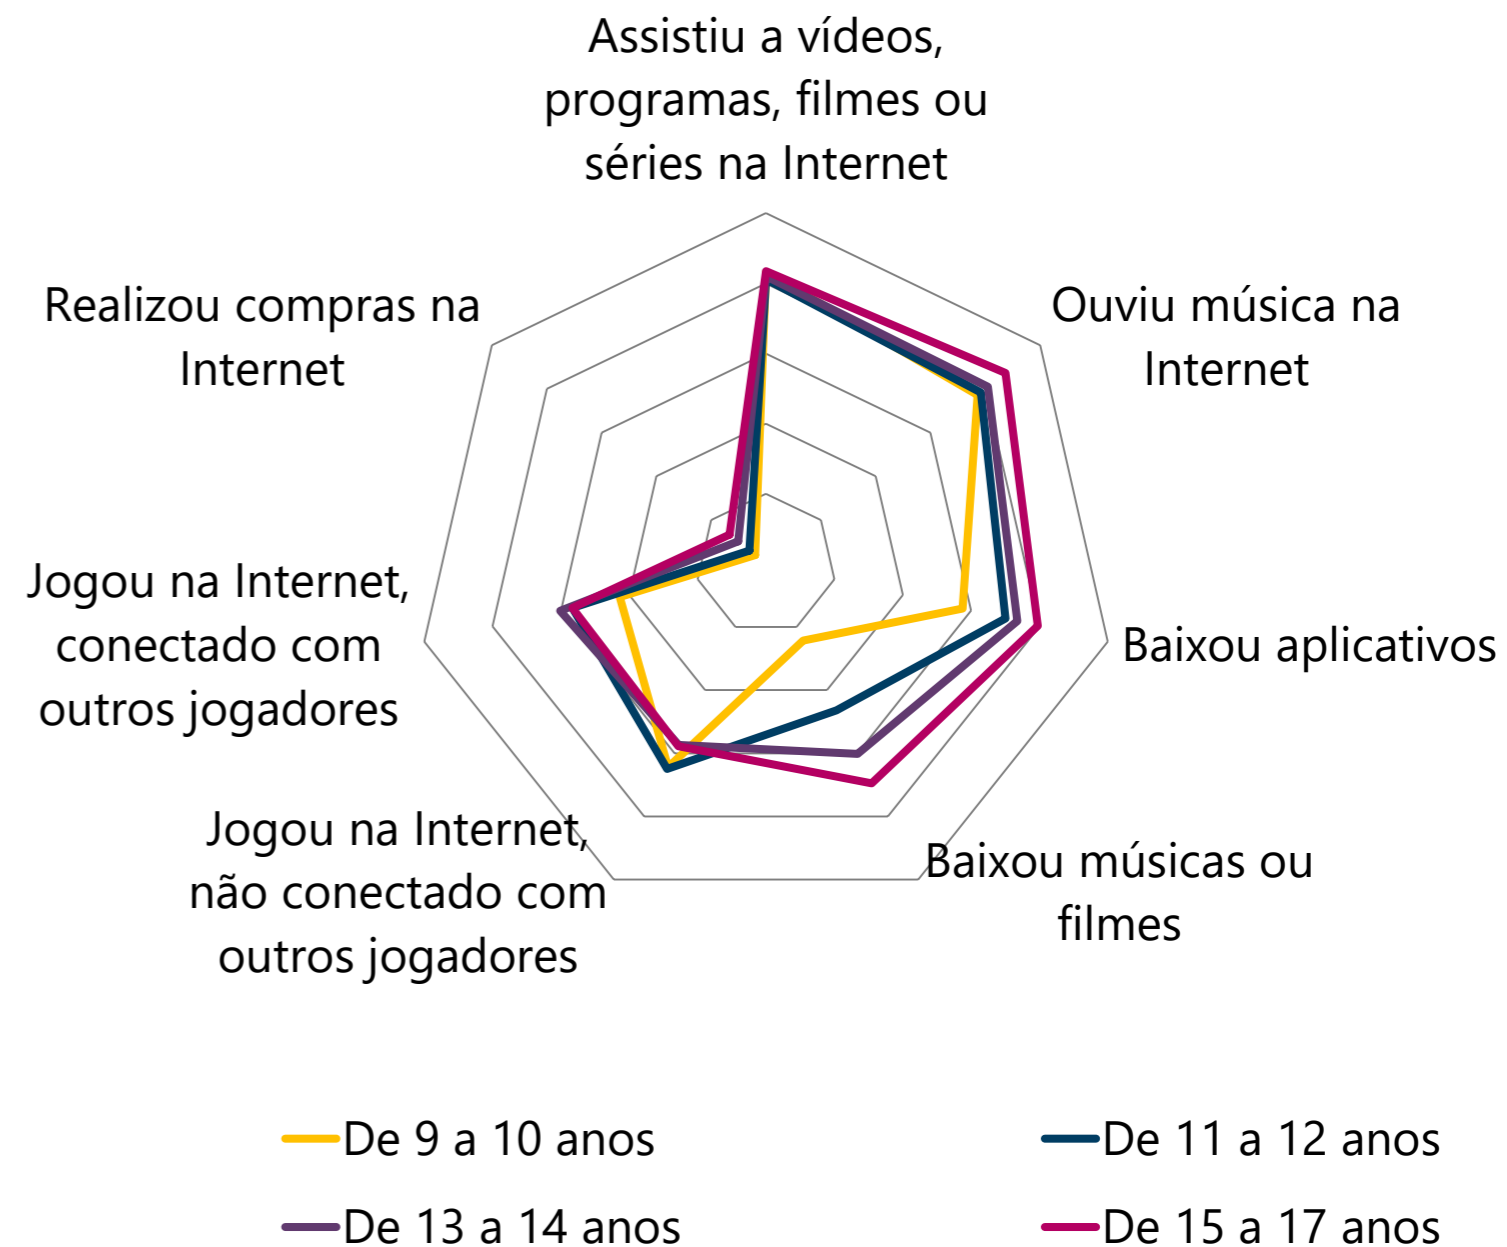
Assistiu a vídeos, programas, filmes ou séries na Internet

Ouviu música na Internet

Baixou aplicativos

Baixou músicas ou filmes

Jogou na Internet, não conectado com outros jogadores

Jogou na Internet, conectado com outros jogadores

Realizou compras na Internet

De 9 a 10 anos
De 11 a 12 anos
De 13 a 14 anos
De 15 a 17 anos